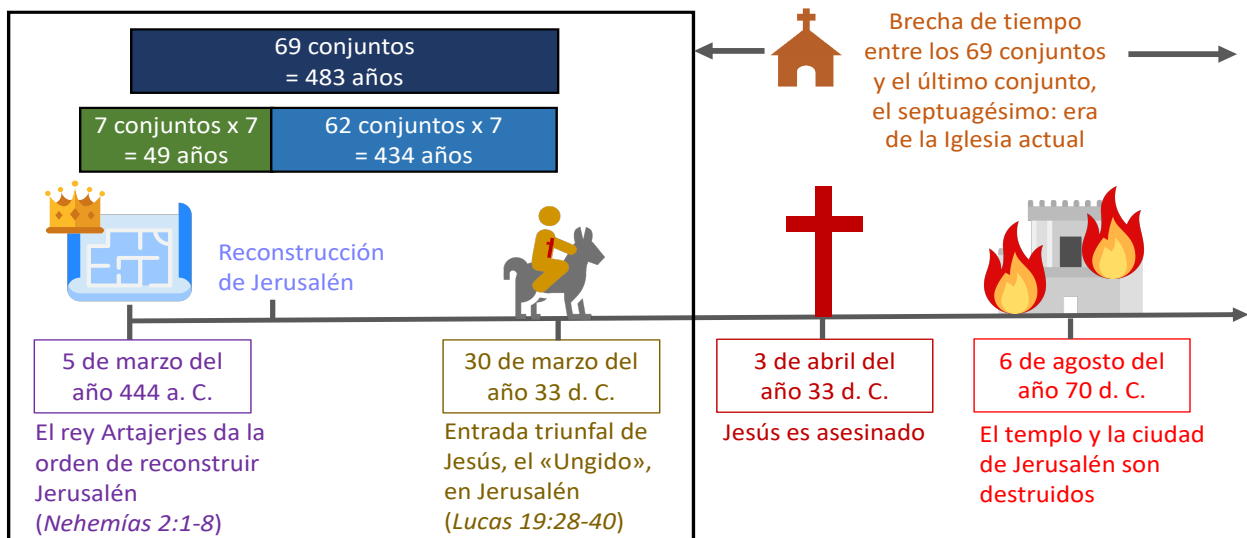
69 conjuntos
= 483 años

7 conjuntos x 7
= 49 años

62 conjuntos x 7
= 434 años

Brecha de tiempo entre los 69 conjuntos y el último conjunto, el septuagésimo: era de la Iglesia actual

Reconstrucción de Jerusalén

5 de marzo del año 444 a. C.

El rey Artajerjes da la orden de reconstruir Jerusalén (*Nehemías 2:1-8*)

30 de marzo del año 33 d. C.

Entrada triunfal de Jesús, el «Ungido», en Jerusalén (*Lucas 19:28-40*)

3 de abril del año 33 d. C.

Jesús es asesinado

6 de agosto del año 70 d. C.

El templo y la ciudad de Jerusalén son destruidos